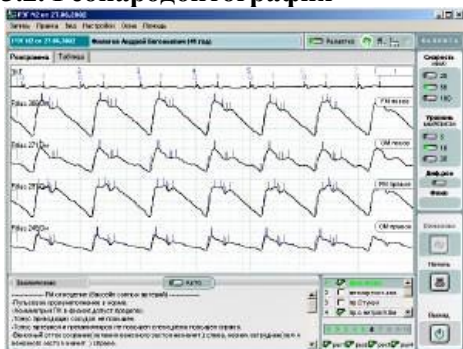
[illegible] реовазографии

РЭГ №2 от 21.06.2002

Файл Правка Вид Настройки Окна Помощь

РЭГ №2 от 21.06.2002

Фомичев Андрей Богданович (46 год)

Реограмма

Таблица

FM левое

OM левое

FM правое

OM правое

Заключение

Авто

Скорость

25

50

100

Уровень

5

10

20

Дифферен

Фон

Печать

Выход

OK

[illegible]

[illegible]